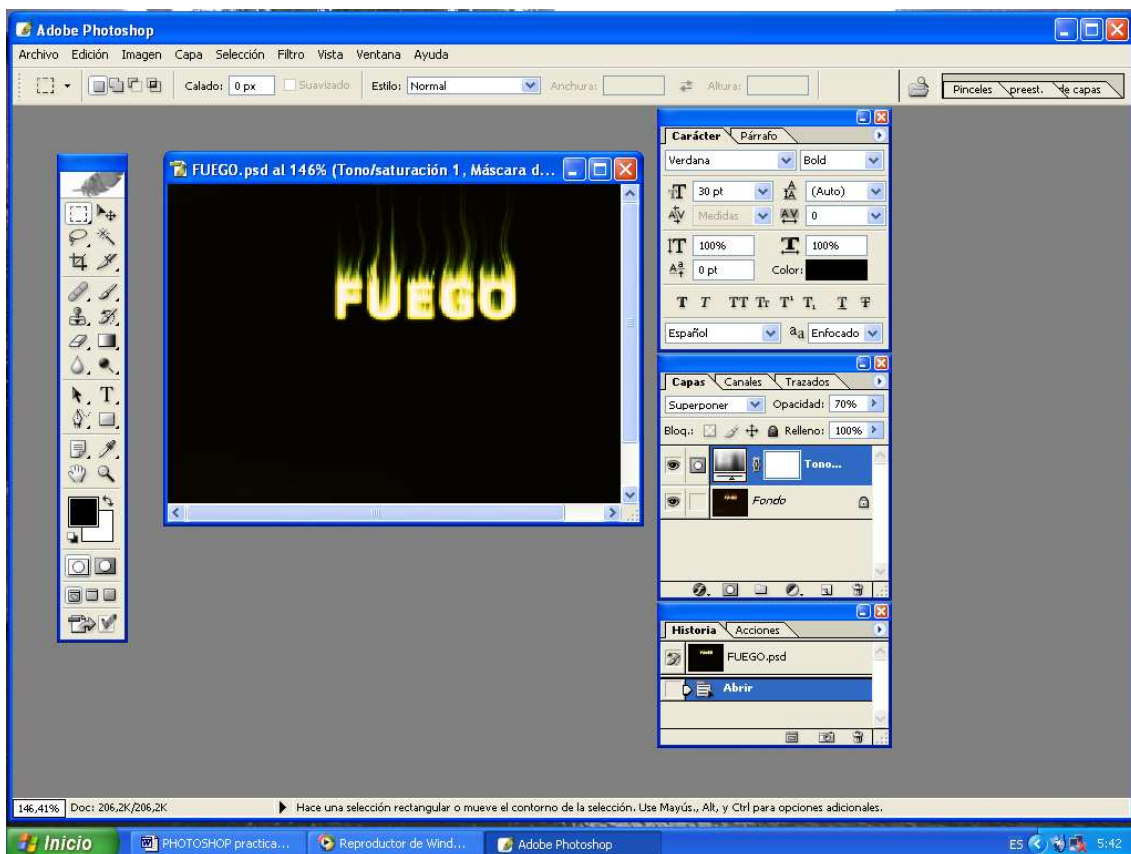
Adobe Photoshop

Archivo Edición Imagen Capa Selección Filtro Vista Ventana Ayuda

Calado: 0 px Suavizado Estilo: Normal Anchura: Altura:

Pinceles preest. de capas

FUEGO.psd al 146% (Tono/saturación 1, Máscara d...

FUEGO

Carácter Párrafo

Verdana Bold

30 pt (Auto)

Medidas 0

100% 100%

0 pt Color:

T T TT Tr T¹ T, T Ŧ

Español aa Enfocado

Capas Canales Trazados

Superponer Opacidad: 70%

Bloq.: Relleno: 100%

Tono...

Fondo

Historia Acciones

FUEGO.psd

Abrir

146,41% Doc: 206,2K/206,2K

Hace una selección rectangular o mueve el contorno de la selección. Use Mayús., Alt, y Ctrl para opciones adicionales.

Inicio PHOTOSHOP practica... Reproductor de Wind... Adobe Photoshop

ES 5:42